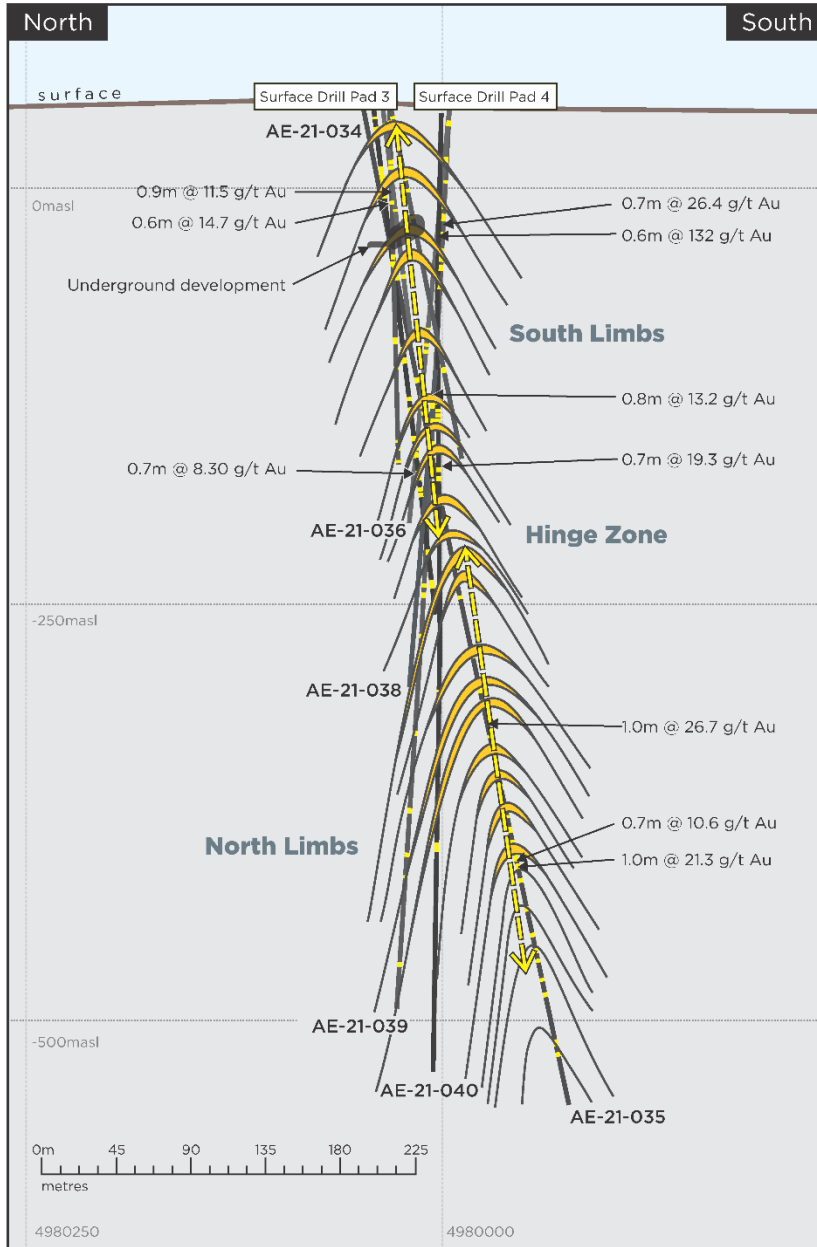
North

South

surface

Surface Drill Pad 3

Surface Drill Pad 4

AE-21-034

0masl

0.9m @ 11.5 g/t Au

0.6m @ 14.7 g/t Au

0.7m @ 26.4 g/t Au

0.6m @ 132 g/t Au

Underground development

South Limbs

0.8m @ 13.2 g/t Au

0.7m @ 8.30 g/t Au

0.7m @ 19.3 g/t Au

AE-21-036

Hinge Zone

-250masl

AE-21-038

1.0m @ 26.7 g/t Au

North Limbs

0.7m @ 10.6 g/t Au

1.0m @ 21.3 g/t Au

-500masl

AE-21-039

AE-21-040

AE-21-035

0m 45 90 135 180 225

metres

4980250

4980000